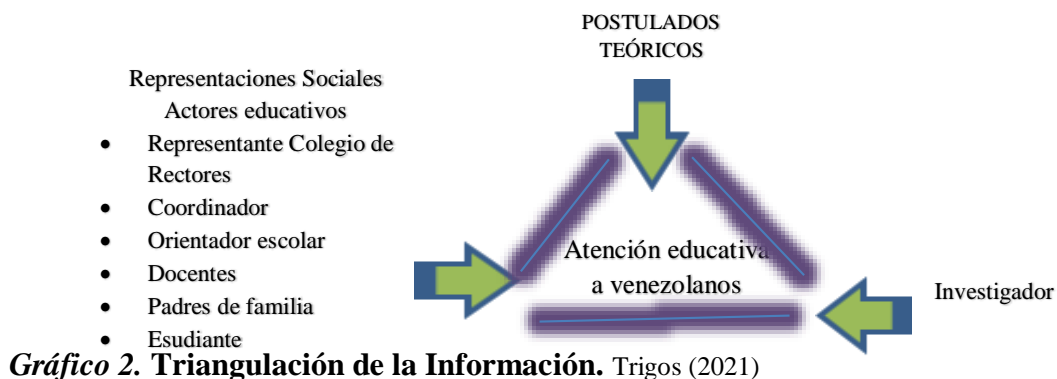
POSTULADOS TEÓRICOS

Representaciones Sociales
Actores educativos

- Representante Colegio de Rectores
- Coordinador
- Orientador escolar
- Docentes
- Padres de familia
- Esudiante

Atención educativa a venezolanos

Investigador

*Gráfico 2.* **Triangulación de la Información.** Trigos (2021)